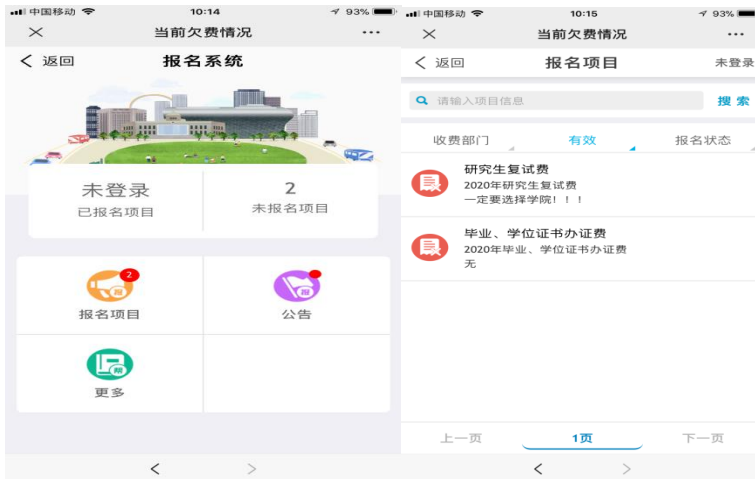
中国移动 10:14 93%
×
当前欠费情况
...
< 返回
报名系统
未登录
已报名项目
2
未报名项目
2
报名项目
公告
更多
<
>

中国移动 10:15 93%
×
当前欠费情况
...
< 返回
报名项目
未登录
请输入项目信息
搜 索
收费部门
有效
报名状态
研究生复试费
2020年研究生复试费
一定要选择学院！！！
毕业、学位证书办证费
2020年毕业、学位证书办证费
无
上一页
1页
下一页
<
>